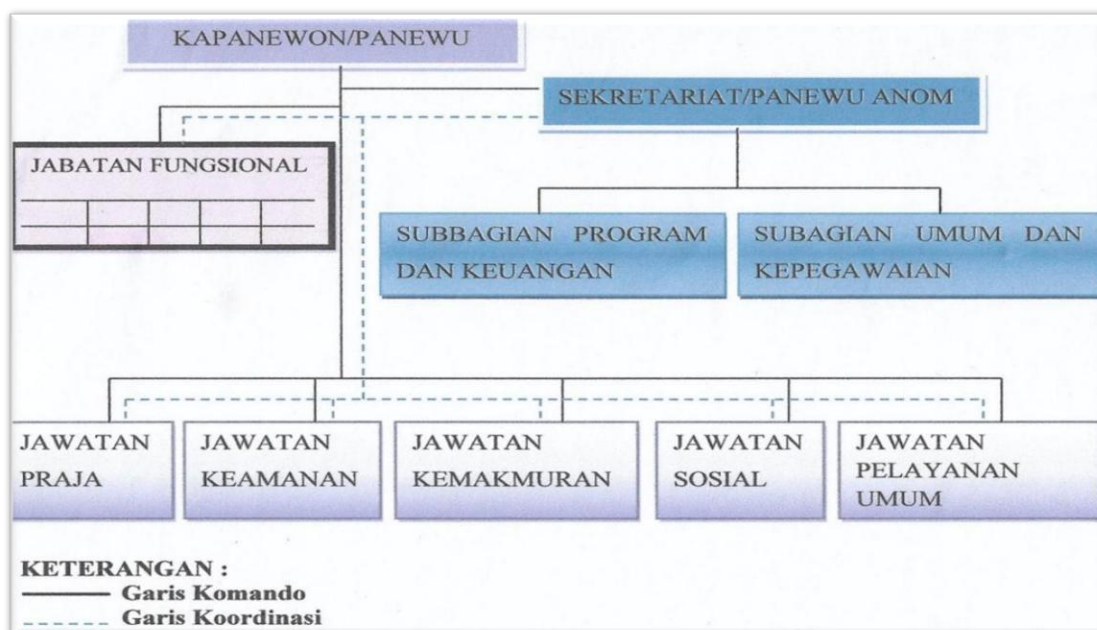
KAPANEWON/PANEWU

SEKRETARIAT/PANEWU ANOM

JABATAN FUNGSIONAL

SUBBAGIAN PROGRAM DAN KEUANGAN

SUBAGIAN UMUM DAN KEPEGAWAIAN

JAWATAN PRAJA

JAWATAN KEAMANAN

JAWATAN KEMAKMURAN

JAWATAN SOSIAL

JAWATAN PELAYANAN UMUM

KETERANGAN :
Garis Komando
Garis Koordinasi